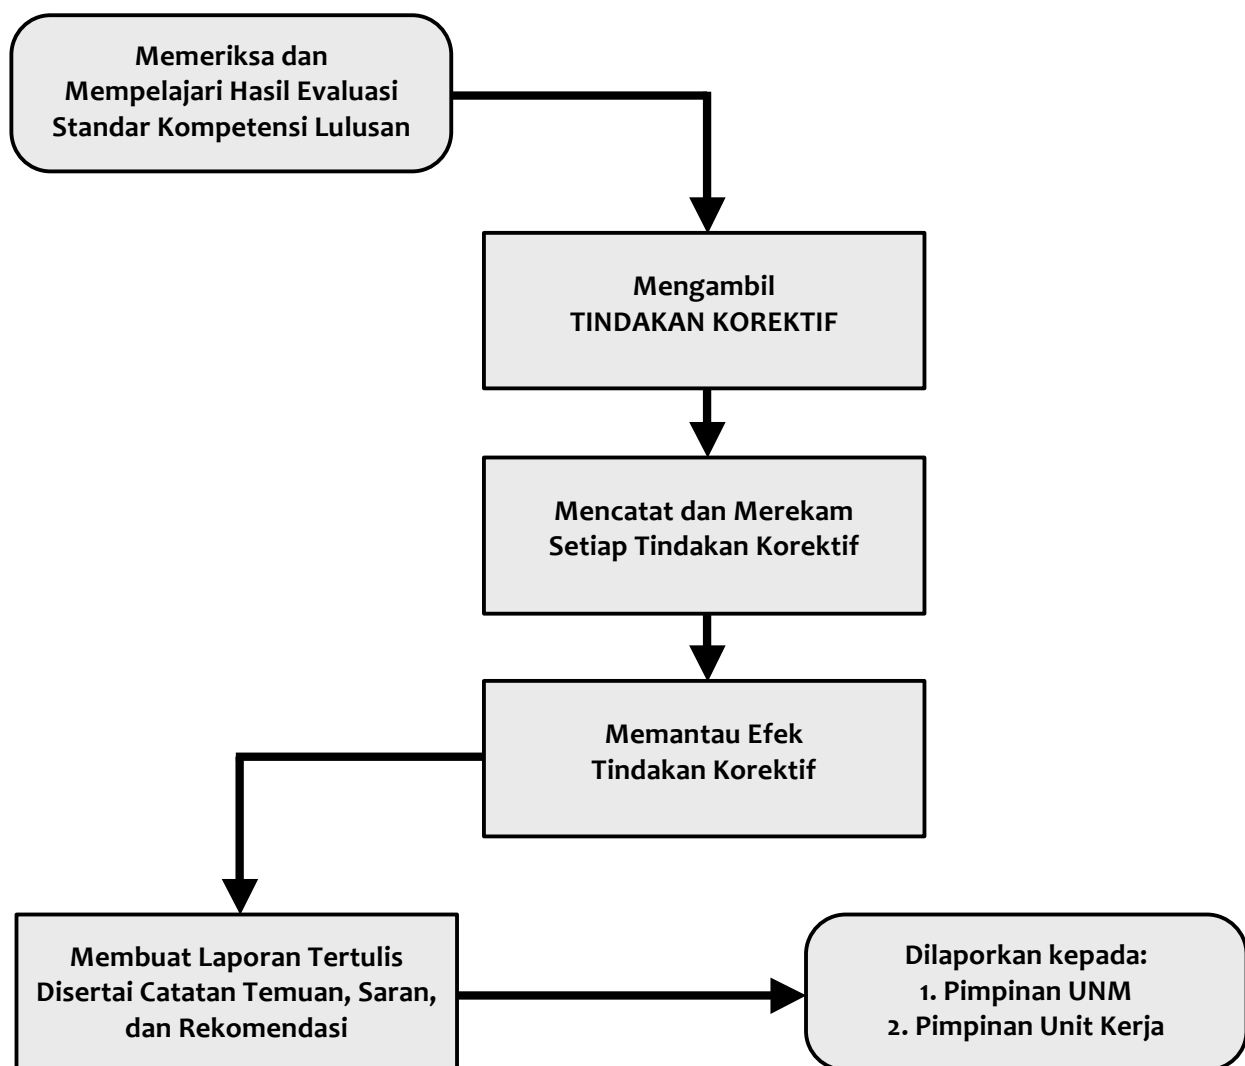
Memeriksa dan Mempelajari Hasil Evaluasi Standar Kompetensi Lulusan

Mengambil TINDAKAN KOREKTIF

Mencatat dan Merekam Setiap Tindakan Korektif

Memantau Efek Tindakan Korektif

Membuat Laporan Tertulis Disertai Catatan Temuan, Saran, dan Rekomendasi

Dilaporkan kepada:
1. Pimpinan UNM
2. Pimpinan Unit Kerja